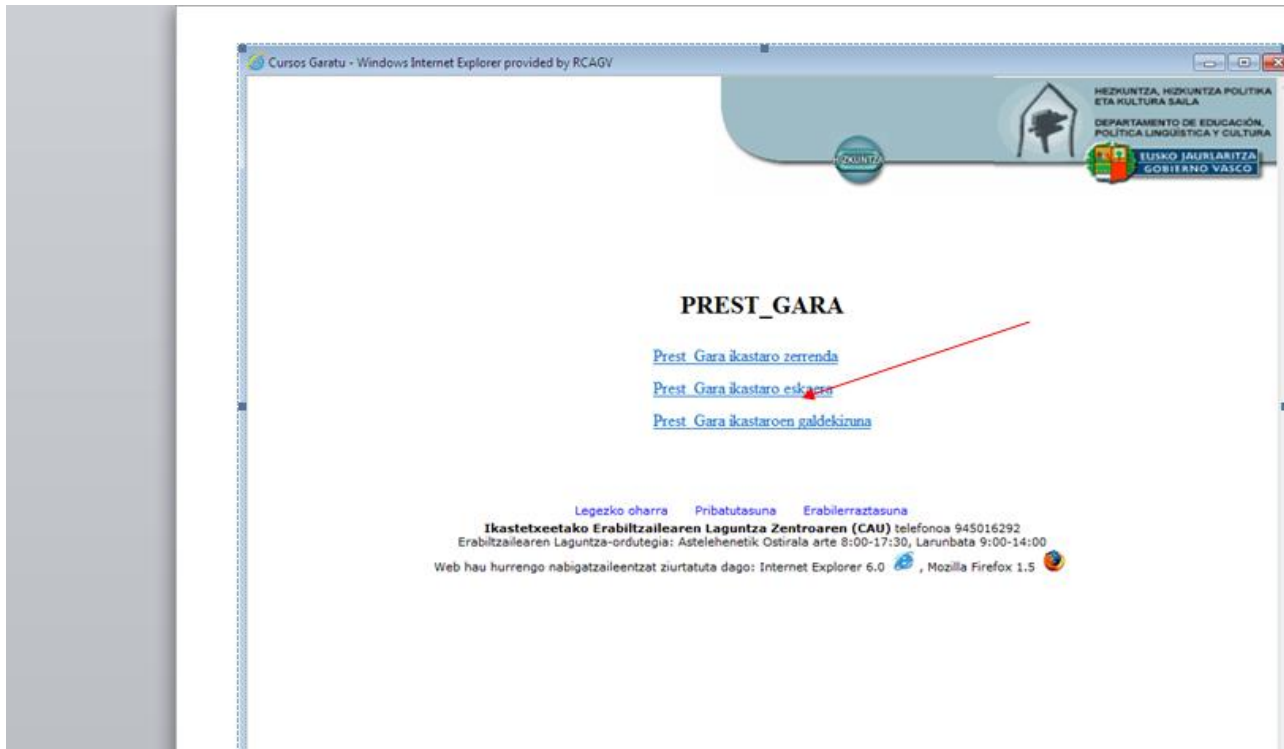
Cursos Garatu - Windows Internet Explorer provided by RCAGV

HEZKUNTZA, HIZKUNTZA POLITIKA ETA KULTURA SAILA

DEPARTAMENTO DE EDUCACIÓN, POLÍTICA LINGÜÍSTICA Y CULTURA

HEZKUNTZA

EUSKO JAURLARITZA
GOBIERNO VASCO

PREST_GARA

Prest_Gara ikastaro zerrenda

Prest_Gara ikastaro eskaera

Prest_Gara ikastaroen galdekizuna

Legezko oharra Pribatutasuna Erabilerraztasuna

**Ikastetxeetako Erabiltzailearen Laguntza Zentroaren (CAU)** telefonoa 945016292
Erabiltzailearen Laguntza-ordutegia: Astelehenetik Ostirala arte 8:00-17:30, Larunbata 9:00-14:00

Web hau hurrengo nabigatzaileentzat ziurtatuta dago: Internet Explorer 6.0 , Mozilla Firefox 1.5